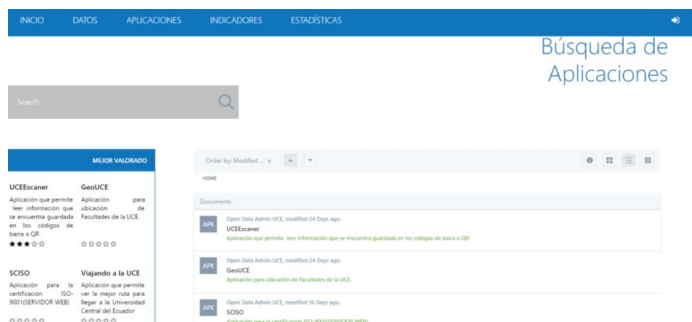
INICIO DATOS APLICACIONES INDICADORES ESTADÍSTICAS

Búsqueda de Aplicaciones

Search

MEJOR VALORADO

UCEEscaner
Aplicación que permite leer información que se encuentra guardada en los códigos de barra o QR
★★★☆☆

GeoUCE
Aplicación para ubicación de Facultades de la UCE.
☆☆☆☆☆

SCISO
Aplicación para la certificación ISO-9001(SERVIDOR WEB)
☆☆☆☆☆

Viajando a la UCE
Aplicación que permite ver la mejor ruta para llegar a la Universidad Central del Ecuador
☆☆☆☆☆

Order by: Modified ...

HOME

Documents

APK
Open Data Admin UCE, modified 24 Days ago.
UCEEscaner
Aplicación que permite leer información que se encuentra guardada en los códigos de barra o QR

APK
Open Data Admin UCE, modified 24 Days ago.
GeoUCE
Aplicación para ubicación de Facultades de la UCE.

APK
Open Data Admin UCE, modified 16 Days ago.
SCISO
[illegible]